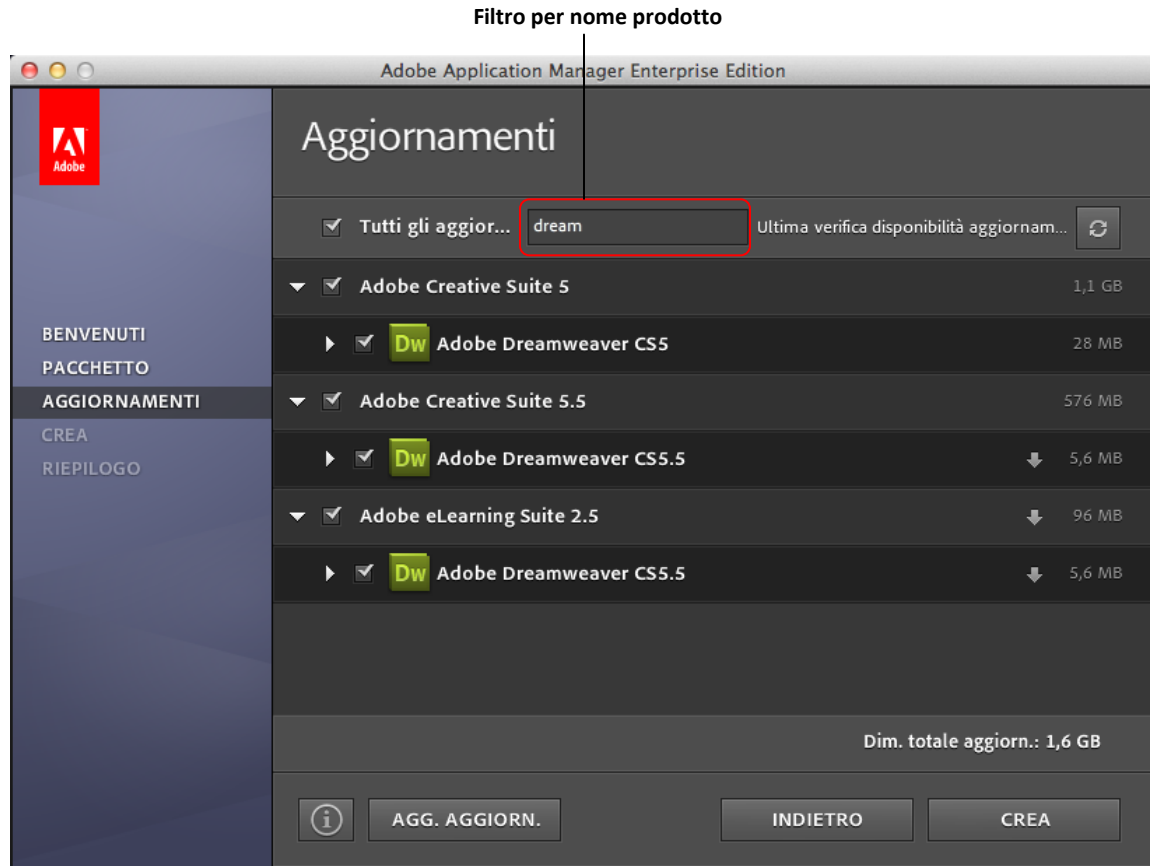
Filtro per nome prodotto

Adobe Application Manager Enterprise Edition

Adobe

Aggiornamenti

Tutti gli aggior... dream Ultima verifica disponibilità aggiornam...

Adobe Creative Suite 5 1,1 GB

Dw Adobe Dreamweaver CS5 28 MB

Adobe Creative Suite 5.5 576 MB

Dw Adobe Dreamweaver CS5.5 5,6 MB

Adobe eLearning Suite 2.5 96 MB

Dw Adobe Dreamweaver CS5.5 5,6 MB

BENVENUTI
PACCHETTO
AGGIORNAMENTI
CREA
RIEPILOGO

Dim. totale aggiorn.: 1,6 GB

AGG. AGGIORN.

INDIETRO

CREA